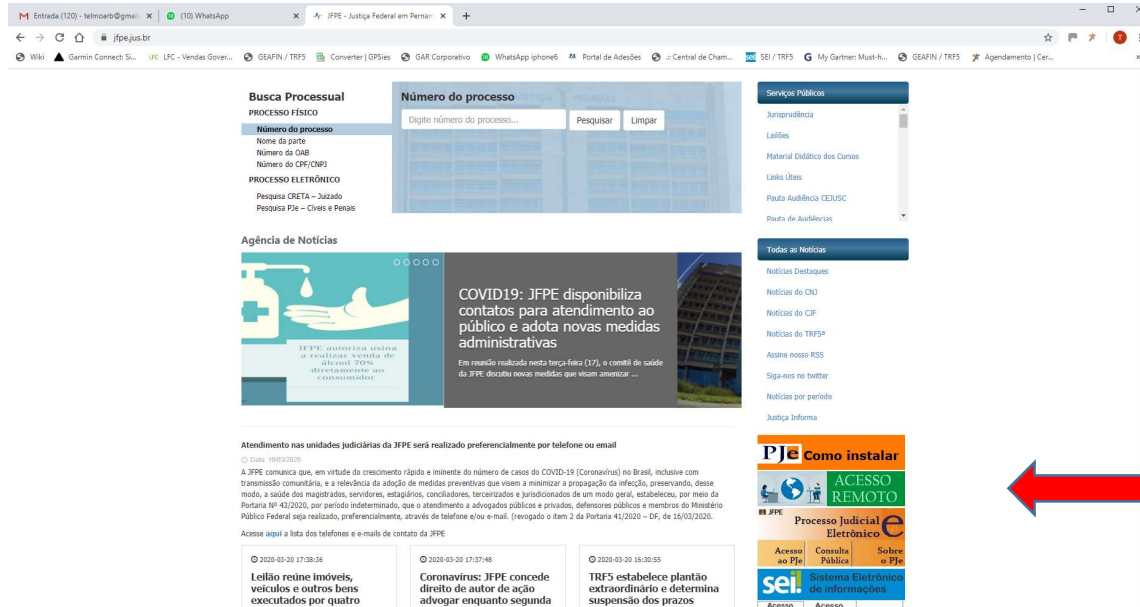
M Entrada (120) - telmoarb@gmail × (10) WhatsApp × JFPE - Justiça Federal em Pernam × +

jfpe.jus.br

Wiki Garmin Connect: Si... LFC - Vendas Gover... GEAFIN / TRF5 Converter | GPSies GAR Corporativo WhatsApp iphone6 Portal de Adesões .: Central de Cham... SEI / TRF5 My Gartner: Must-h... GEAFIN / TRF5 Agendamento | Cer...

Busca Processual
PROCESSO FÍSICO
Número do processo
Nome da parte
Número da OAB
Número do CPF/CNPJ
PROCESSO ELETRÔNICO
Pesquisa CRETA – Juizado
Pesquisa PJe – Cíveis e Penais

Número do processo
Digite número do processo...
Pesquisar
Limpar

Serviços Públicos
Jurisprudência
Leilões
Material Didático dos Cursos
Links Úteis
Pauta Audiência CEJUSC
Pauta de Audiências

Agência de Notícias

JFPE autoriza usina a realizar venda de álcool 70% diretamente ao consumidor

COVID19: JFPE disponibiliza contatos para atendimento ao público e adota novas medidas administrativas

Em reunião realizada nesta terça-feira (17), o comitê de saúde da JFPE discutiu novas medidas que visam amenizar ...

Todas as Notícias
Notícias Destaques
Notícias do CNJ
Notícias do CJF
Notícias do TRF5ª
Assine nosso RSS
Siga-nos no twitter
Notícias por período
Justiça Informa

Atendimento nas unidades judiciárias da JFPE será realizado preferencialmente por telefone ou email

Data: 19/03/2020

A JFPE comunica que, em virtude do crescimento rápido e iminente do número de casos do COVID-19 (Coronavírus) no Brasil, inclusive com transmissão comunitária, e a relevância da adoção de medidas preventivas que visem a minimizar a propagação da infecção, preservando, desse modo, a saúde dos magistrados, servidores, estagiários, conciliadores, terceirizados e jurisdicionados de um modo geral, estabeleceu, por meio da Portaria Nº 43/2020, por período indeterminado, que o atendimento a advogados públicos e privados, defensores públicos e membros do Ministério Público Federal seja realizado, preferencialmente, através de telefone e/ou e-mail. (revogado o item 2 da Portaria 41/2020 – DF, de 16/03/2020.

Acesse aqui a lista dos telefones e e-mails de contato da JFPE

2020-03-20 17:38:36
Leilão reúne imóveis, veículos e outros bens executados por quatro

2020-03-20 17:37:48
Coronavírus: JFPE concede direito de autor de ação advogar enquanto segunda

2020-03-20 16:30:55
TRF5 estabelece plantão extraordinário e determina suspensão dos prazos

PJe Como instalar

ACESSO REMOTO

JFPE
Processo Judicial Eletrônico
Acesso ao PJe
Consulta Pública
Sobre o PJe

sei! Sistema Eletrônico de Informações
Acesso
Acesso